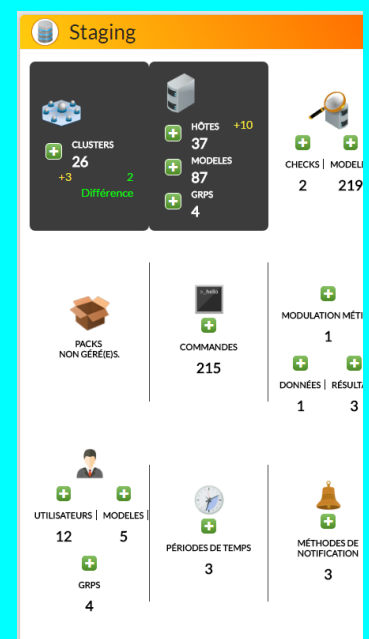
Staging

CLUSTERS
26
+3
2
Différence

HÔTES +10
37
MODELES
87
GRPS
4

CHECKS | MODELE
2 219

PACKS
NON GÉRÉ(E)S.

>_hello
COMMANDES
215

MODULATION MÉTI
1

DONNÉES | RÉSULTA
1 3

UTILISATEURS | MODELES |
12 5

GRPS
4

PÉRIODES DE TEMPS
3

MÉTHODES DE NOTIFICATION
3